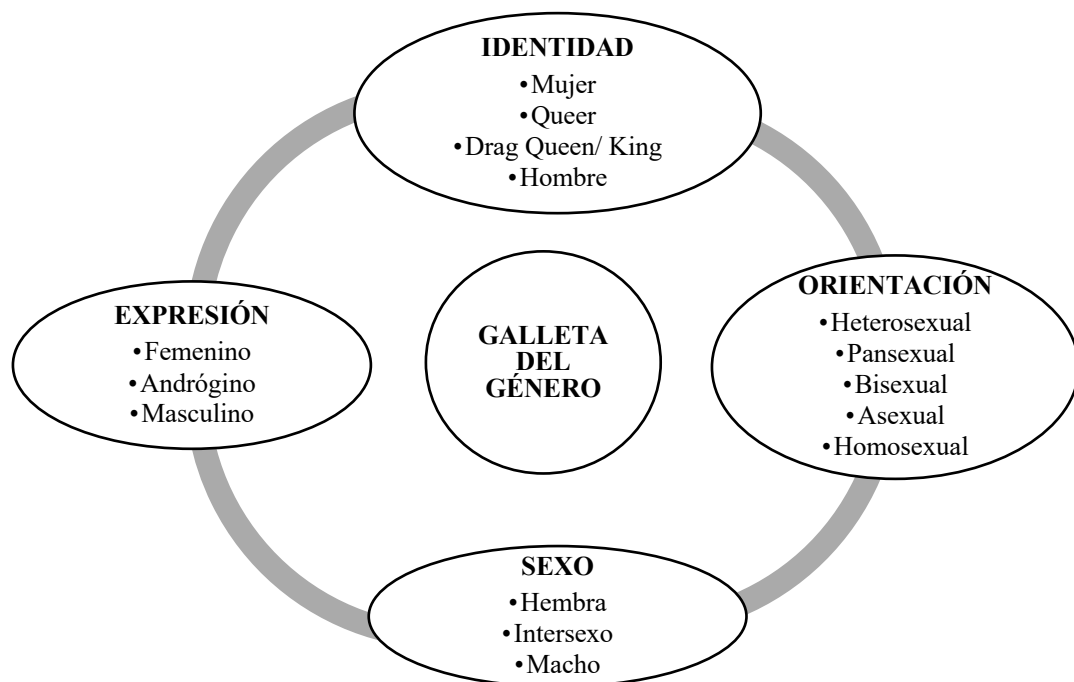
IDENTIDAD
•Mujer
•Queer
•Drag Queen/ King
•Hombre

EXPRESIÓN
•Femenino
•Andrógino
•Masculino

GALLETA DEL GÉNERO

ORIENTACIÓN
•Heterosexual
•Pansexual
•Bisexual
•Asexual
•Homosexual

SEXO
•Hembra
•Intersexo
•Macho